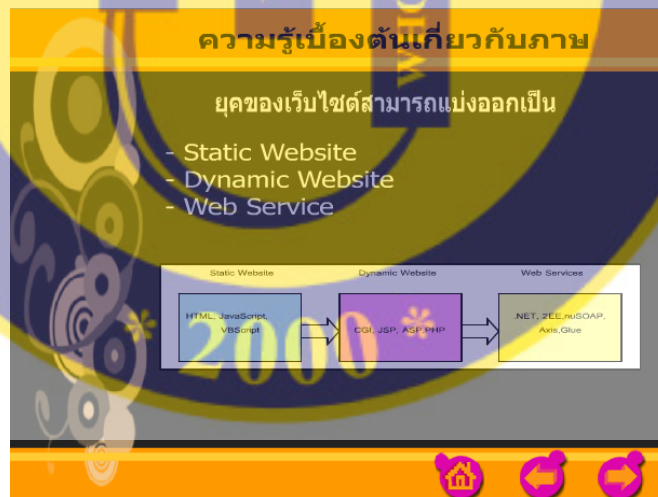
ความรู้เบื้องต้นเกี่ยวกับภาษ

ยุคของเว็บไซต์สามารถแบ่งออกเป็น

- Static Website
- Dynamic Website
- Web Service

Static Website

HTML, JavaScript, VBScript

Dynamic Website

CGI, JSP, ASP,PHP

Web Services

.NET, 2EE,nuSOAP, Axis,Glue

2000